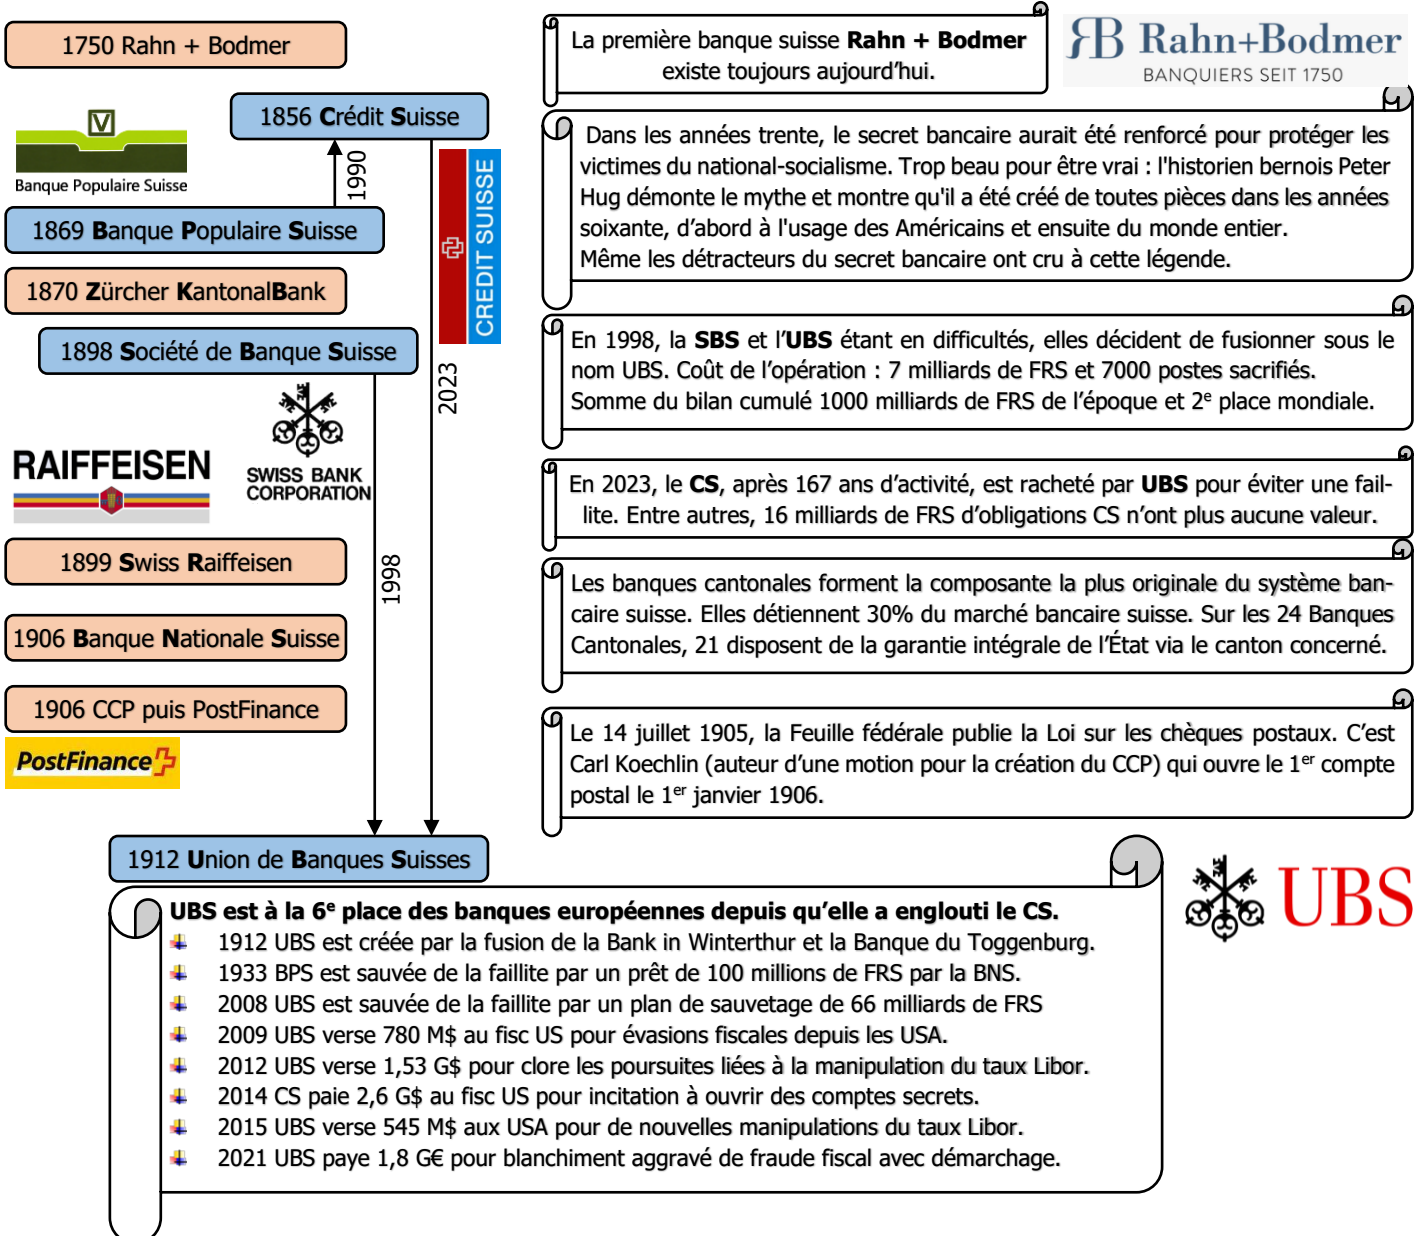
1750 Rahn + Bodmer

1856 Crédit Suisse

Banque Populaire Suisse

1990

1869 Banque Populaire Suisse

1870 Zürcher KantonalBank

CREDIT SUISSE

2023

1898 Société de Banque Suisse

SWISS BANK CORPORATION

RAIFFEISEN

1998

1899 Swiss Raiffeisen

1906 Banque Nationale Suisse

1906 CCP puis PostFinance

PostFinance

1912 Union de Banques Suisses

La première banque suisse Rahn + Bodmer existe toujours aujourd'hui.

RB Rahn+Bodmer
BANQUIERS SEIT 1750

Dans les années trente, le secret bancaire aurait été renforcé pour protéger les victimes du national-socialisme. Trop beau pour être vrai : l'historien bernois Peter Hug démonte le mythe et montre qu'il a été créé de toutes pièces dans les années soixante, d'abord à l'usage des Américains et ensuite du monde entier.
Même les détracteurs du secret bancaire ont cru à cette légende.

En 1998, la SBS et l'UBS étant en difficultés, elles décident de fusionner sous le nom UBS. Coût de l'opération : 7 milliards de FRS et 7000 postes sacrifiés. Somme du bilan cumulé 1000 milliards de FRS de l'époque et 2$^e$ place mondiale.

En 2023, le CS, après 167 ans d'activité, est racheté par UBS pour éviter une faillite. Entre autres, 16 milliards de FRS d'obligations CS n'ont plus aucune valeur.

Les banques cantonales forment la composante la plus originale du système bancaire suisse. Elles détiennent 30% du marché bancaire suisse. Sur les 24 Banques Cantonales, 21 disposent de la garantie intégrale de l'État via le canton concerné.

Le 14 juillet 1905, la Feuille fédérale publie la Loi sur les chèques postaux. C'est Carl Koechlin (auteur d'une motion pour la création du CCP) qui ouvre le 1$^{er}$ compte postal le 1$^{er}$ janvier 1906.

UBS

UBS est à la 6$^e$ place des banques européennes depuis qu'elle a englouti le CS.
1912 UBS est créée par la fusion de la Bank in Winterthur et la Banque du Toggenburg.
1933 BPS est sauvée de la faillite par un prêt de 100 millions de FRS par la BNS.
2008 UBS est sauvée de la faillite par un plan de sauvetage de 66 milliards de FRS
2009 UBS verse 780 M$ au fisc US pour évasions fiscales depuis les USA.
2012 UBS verse 1,53 G$ pour clore les poursuites liées à la manipulation du taux Libor.
2014 CS paie 2,6 G$ au fisc US pour incitation à ouvrir des comptes secrets.
2015 UBS verse 545 M$ aux USA pour de nouvelles manipulations du taux Libor.
2021 UBS paye 1,8 G€ pour blanchiment aggravé de fraude fiscal avec démarchage.